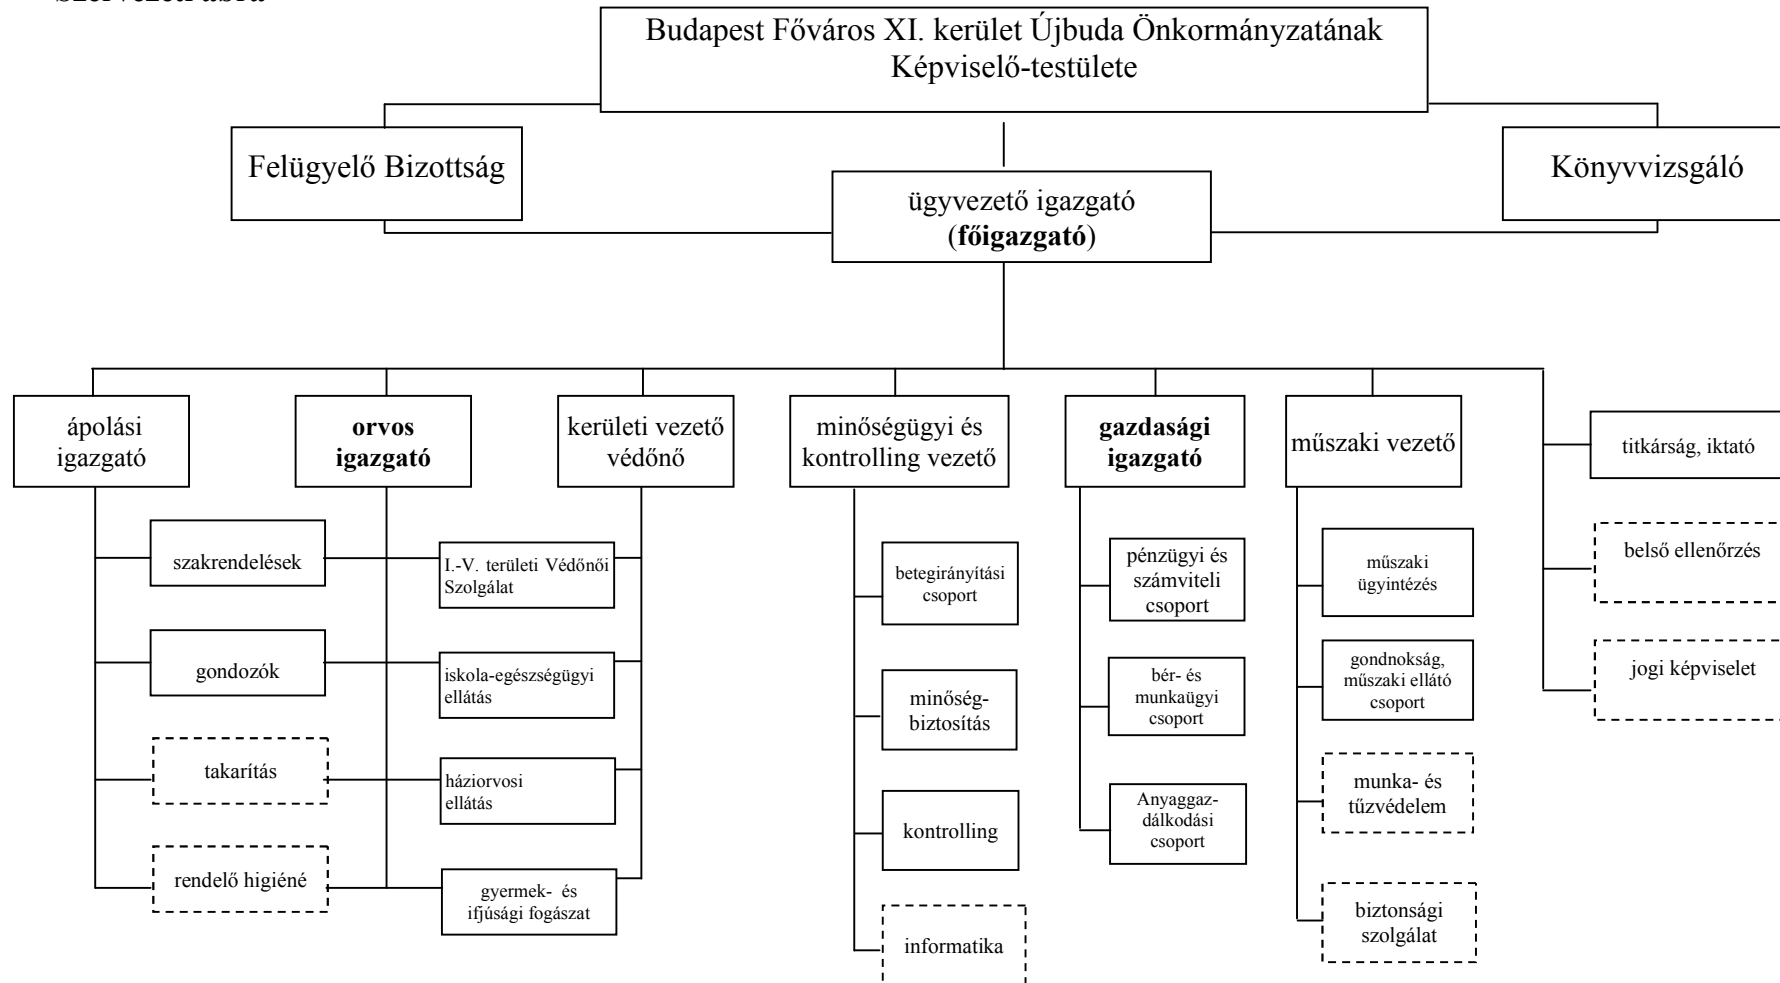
Szervezeti ábra

Budapest Főváros XI. kerület Újbuda Önkormányzatának Képviselő-testülete

Felügyelő Bizottság

Könyvvizsgáló

ügyvezető igazgató (**főigazgató**)

ápolási igazgató

**orvos igazgató**

kerületi vezető védőnő

minőségügyi és kontrolling vezető

**gazdasági igazgató**

műszaki vezető

titkárság, iktató

belső ellenőrzés

jogi képviselet

szakrendelések

gondozók

takarítás

rendelő higiéné

I.-V. területi Védőnői Szolgálat

iskola-egészségügyi ellátás

háziorvosi ellátás

gyermek- és ifjúsági fogászat

betegirányítási csoport

minőség-biztosítás

kontrolling

informatika

pénzügyi és számviteli csoport

bér- és munkaügyi csoport

Anyaggaz-dálkodási csoport

műszaki ügyintézés

gondnokság, műszaki ellátó csoport

munka- és tűzvédelem

biztonsági szolgálat